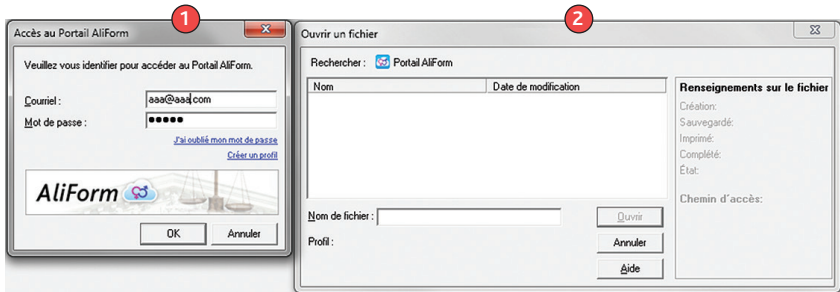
1

Accès au Portail AliForm

Veuillez vous identifier pour accéder au Portail AliForm.

Courriel : aaa@aaa.com

Mot de passe : ●●●●●

J'ai oublié mon mot de passe

Créer un profil

AliForm

OK Annuler

2

Ouvrir un fichier

Rechercher : Portail AliForm

| Nom | Date de modification |
|---|---|

Renseignements sur le fichier

Création:

Sauvegardé:

Imprimé:

Complété:

État:

Chemin d'accès:

Nom de fichier :

Profil :

Ouvrir

Annuler

Aide